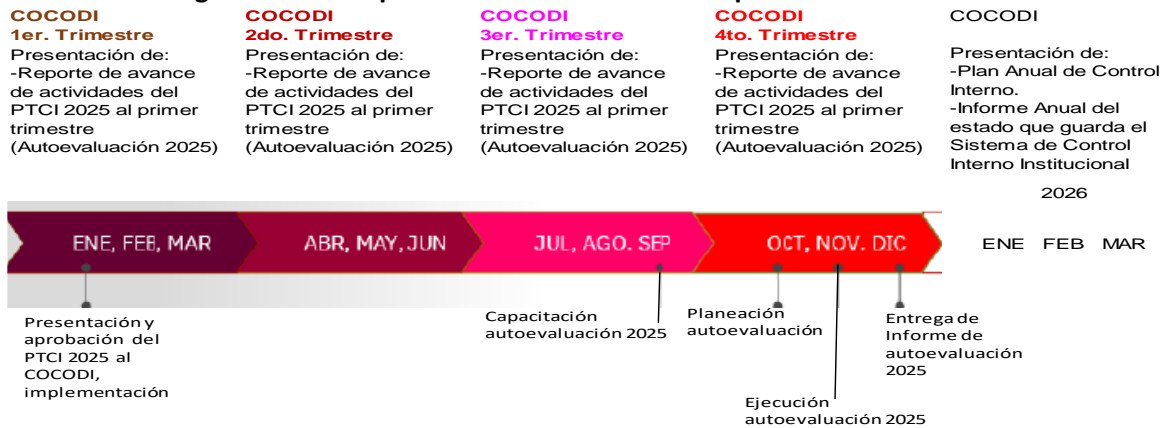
COCODI
1er. Trimestre
Presentación de:
-Reporte de avance de actividades del PTCI 2025 al primer trimestre (Autoevaluación 2025)

COCODI
2do. Trimestre
Presentación de:
-Reporte de avance de actividades del PTCI 2025 al primer trimestre (Autoevaluación 2025)

COCODI
3er. Trimestre
Presentación de:
-Reporte de avance de actividades del PTCI 2025 al primer trimestre (Autoevaluación 2025)

COCODI
4to. Trimestre
Presentación de:
-Reporte de avance de actividades del PTCI 2025 al primer trimestre (Autoevaluación 2025)

COCODI

Presentación de:
-Plan Anual de Control Interno.
-Informe Anual del estado que guarda el Sistema de Control Interno Institucional

2026

ENE, FEB, MAR

ABR, MAY, JUN

JUL, AGO. SEP

OCT, NOV. DIC

ENE FEB MAR

Presentación y aprobación del PTCI 2025 al COCODI, implementación

Capacitación autoevaluación 2025

Planeación autoevaluación

Entrega de Informe de autoevaluación 2025

Ejecución autoevaluación 2025